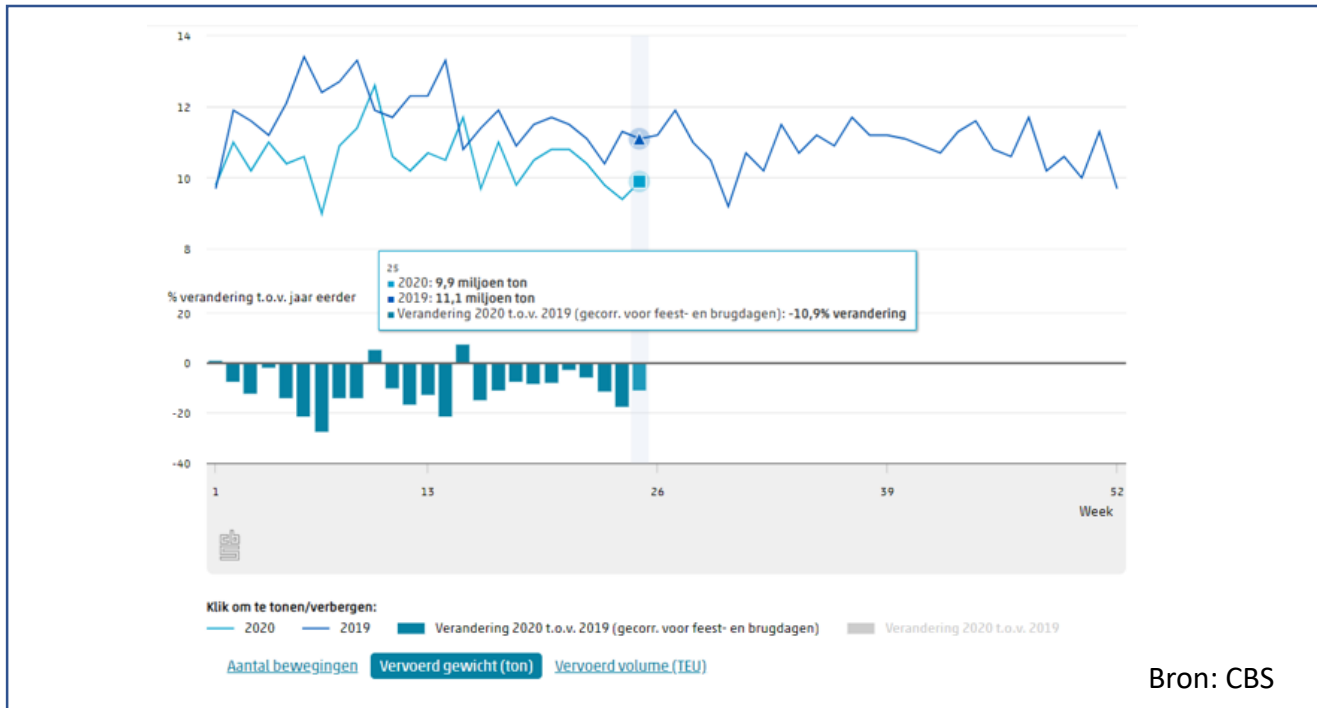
14

12

10

8

25
2020: 9,9 miljoen ton
2019: 11,1 miljoen ton
Verandering 2020 t.o.v. 2019 (gecorr. voor feest- en brugdagen): -10,9% verandering

% verandering t.o.v. jaar eerder

20

0

-20

-40

1 13 26 39 52

Week

CBS

Klik om te tonen/verbergen:

2020 2019 Verandering 2020 t.o.v. 2019 (gecorr. voor feest- en brugdagen) Verandering 2020 t.o.v. 2019

Aantal bewegingen Vervoerd gewicht (ton) Vervoerd volume (TEU)

Bron: CBS